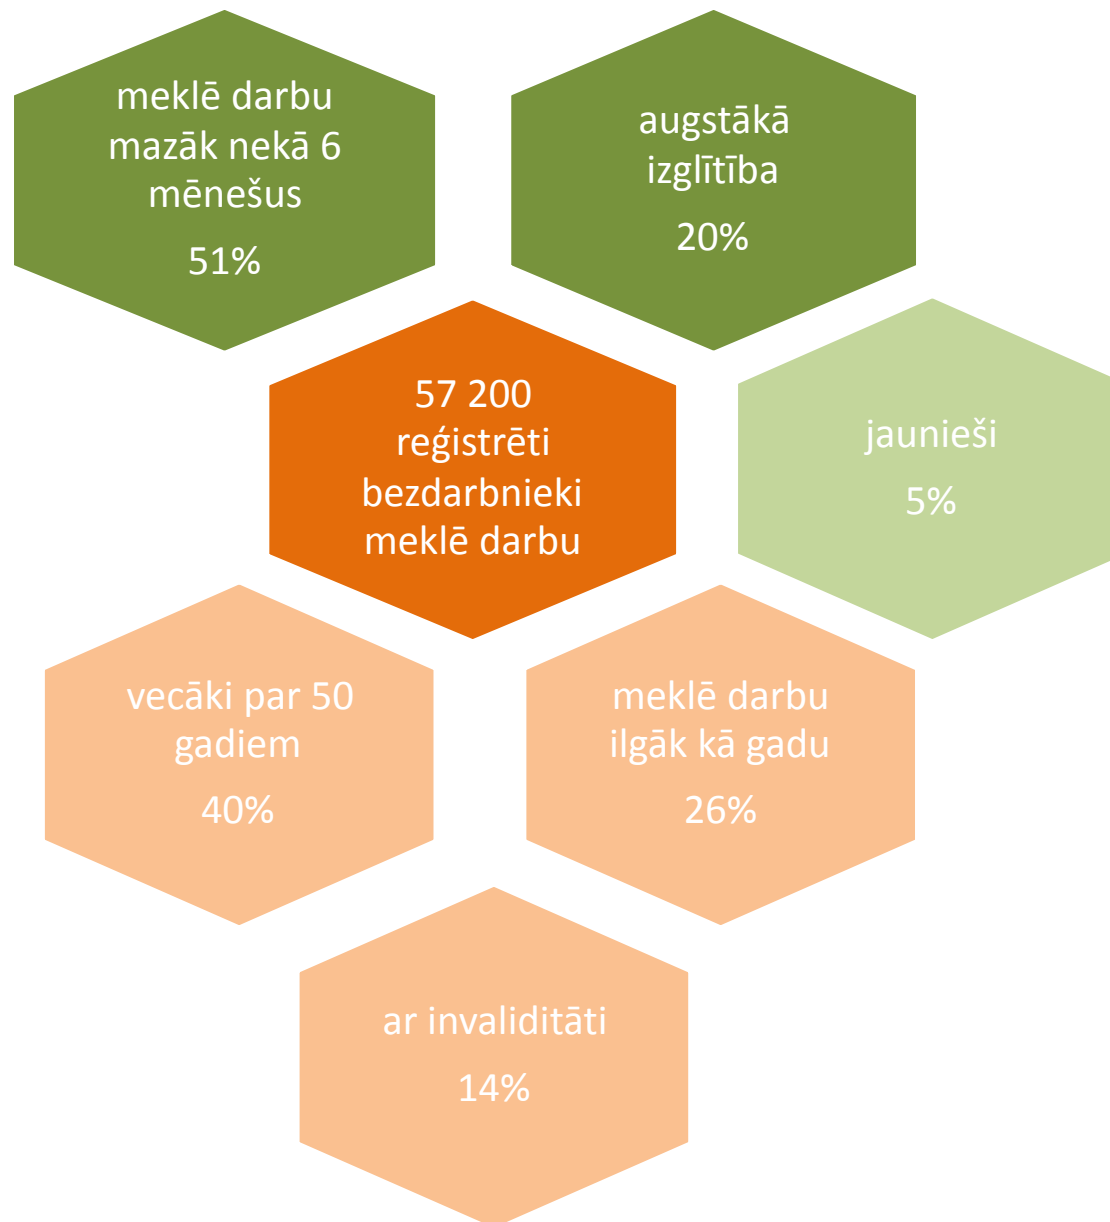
meklē darbu mazāk nekā 6 mēnešus

51%

augstākā izglītība

20%

57 200 reģistrēti bezdarbnieki meklē darbu

jaunieši

5%

vecāki par 50 gadiem

40%

meklē darbu ilgāk kā gadu

26%

ar invaliditāti

14%